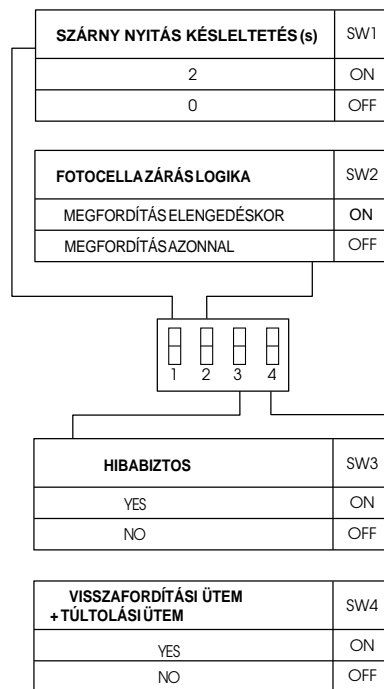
| SZÁRNY NYITÁS KÉSLELTETÉS (s) | SW1 |
|---|---|
| 2 | ON |
| 0 | OFF |

| FOTOCELLA ZÁRÁS LOGIKA | SW2 |
|---|---|
| MEGFORDÍTÁS ELENGEDÉSKOR | ON |
| MEGFORDÍTÁS AZONNAL | OFF |

1 2 3 4

| HIBABIZTOS | SW3 |
|---|---|
| YES | ON |
| NO | OFF |

| VISSZAFORDÍTÁSI ÜTEM + TÚLTOLÁSI ÜTEM | SW4 |
|---|---|
| YES | ON |
| NO | OFF |